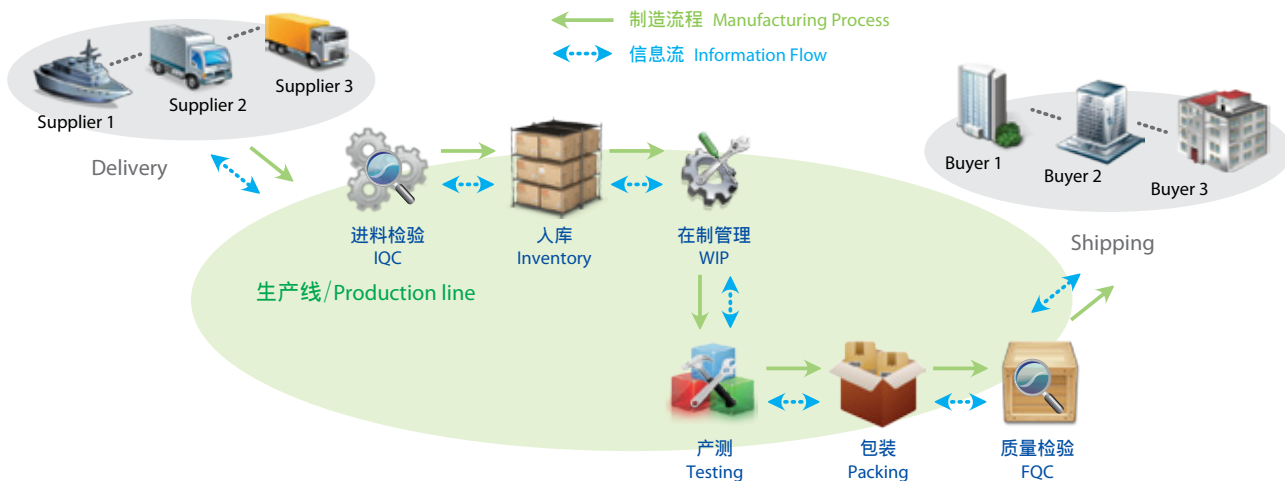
制造流程 Manufacturing Process

信息流 Information Flow

Supplier 1

Supplier 2

Supplier 3

Delivery

Buyer 1

Buyer 2

Buyer 3

Shipping

进料检验
IQC

入库
Inventory

在制管理
WIP

生产线/Production line

产测
Testing

包装
Packing

质量检验
FQC